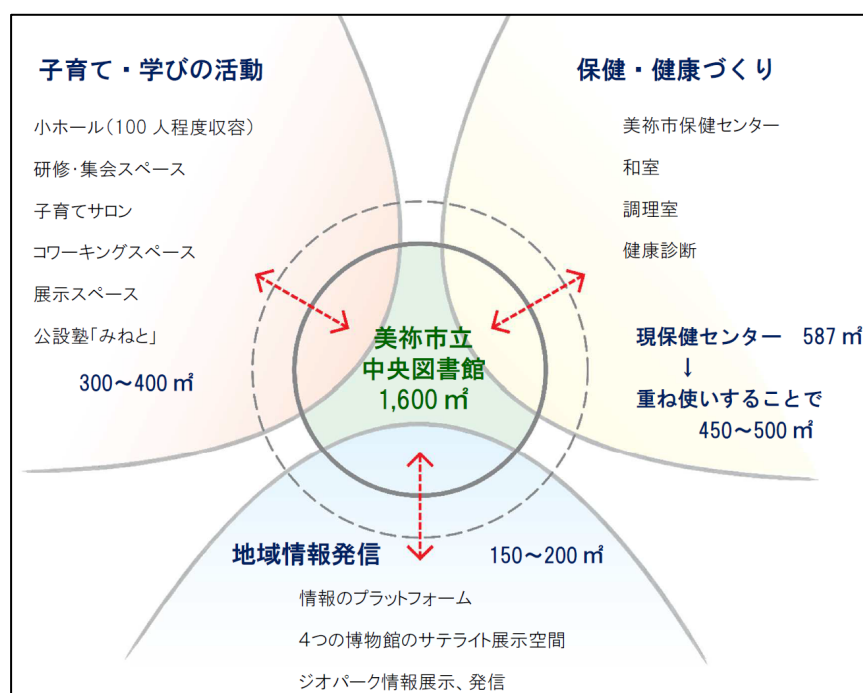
子育て・学びの活動

小ホール(100 人程度収容)

研修·集会スペース

子育てサロン

コワーキングスペース

展示スペース

公設塾「みねと」

300～400 ㎡

保健・健康づくり

美祢市保健センター

和室

調理室

健康診断

現保健センター 587 ㎡

↓

重ね使いすることで

450～500 ㎡

美祢市立
中央図書館
1,600 ㎡

地域情報発信

150～200 ㎡

情報のプラットフォーム

4つの博物館のサテライト展示空間

ジオパーク情報展示、発信